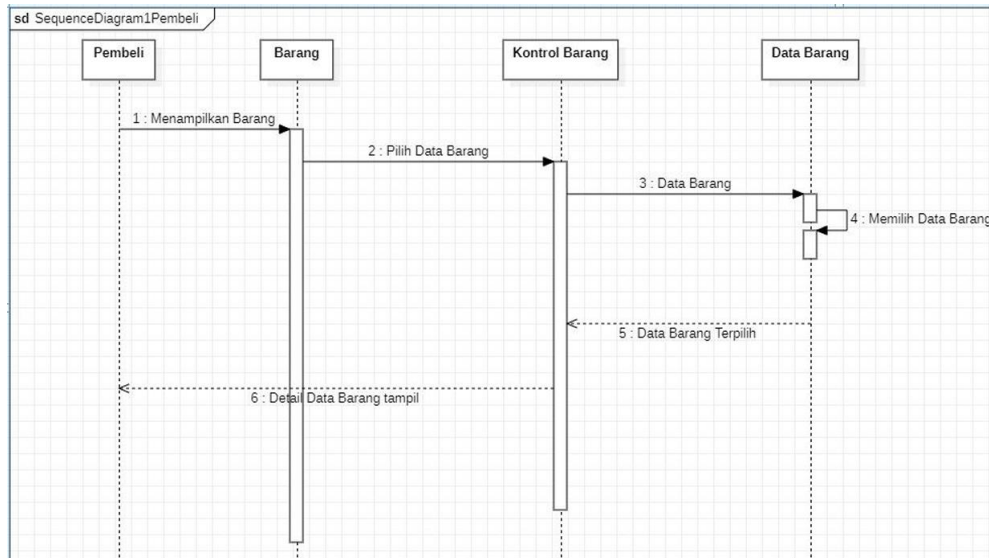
sd SequenceDiagram1Pembeli

Pembeli

Barang

Kontrol Barang

Data Barang

1 : Menampilkan Barang

2 : Pilih Data Barang

3 : Data Barang

4 : Memilih Data Barang

5 : Data Barang Terpilih

6 : Detail Data Barang tampil